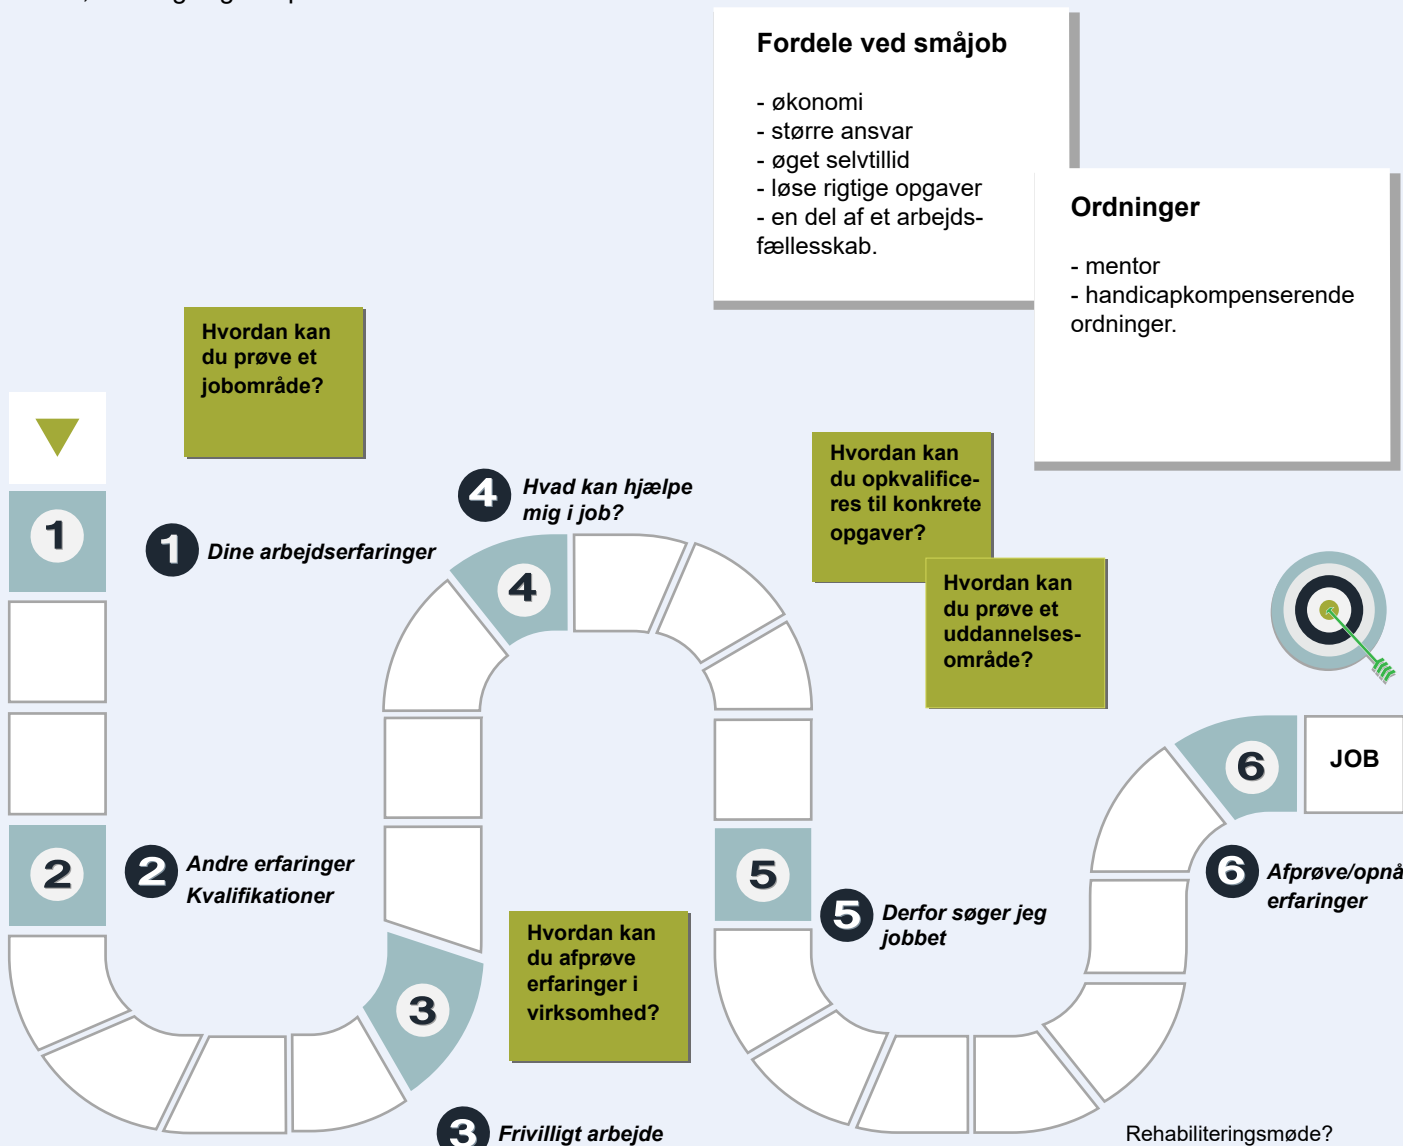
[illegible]

Fordele ved småjob

- økonomi
- større ansvar
- øget selvtillid
- løse rigtige opgaver
- en del af et arbejdsfællesskab.

Ordninger

- mentor
- handicapkompenserende ordninger.

Hvordan kan du prøve et jobområde?

1

1 Dine arbejdserfaringer

4 Hvad kan hjælpe mig i job?

4

Hvordan kan du opkvalificeres til konkrete opgaver?

Hvordan kan du prøve et uddannelsesområde?

6

JOB

6 Afprøve/opnå erfaringer

2

2 Andre erfaringer Kvalifikationer

5

5 Derfor søger jeg jobbet

Hvordan kan du afprøve erfaringer i virksomhed?

3

3 Frivilligt arbejde

Rehabiliteringsmøde?